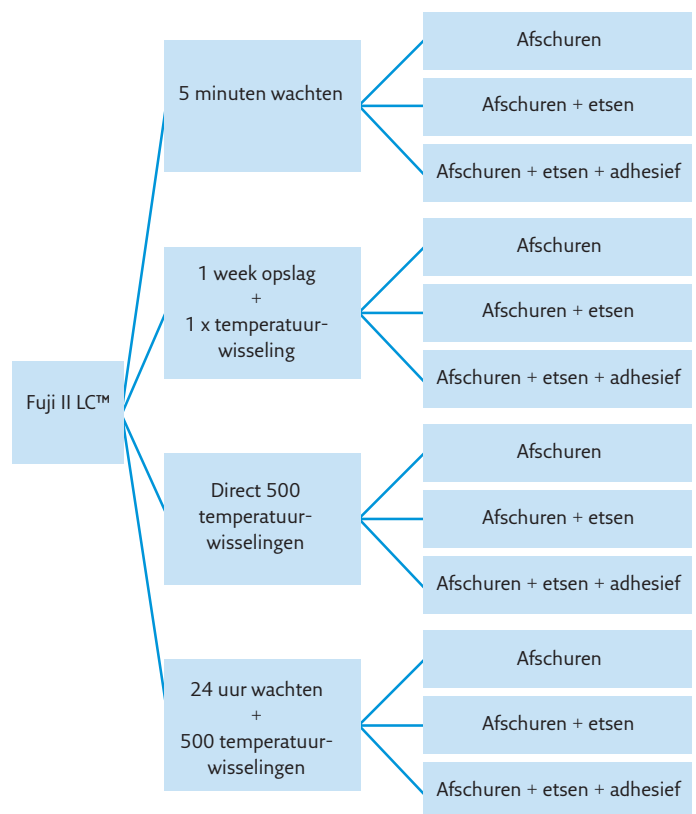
Fuji II LC™

5 minuten wachten

Afschuren

Afschuren + etsen

Afschuren + etsen + adhesief

1 week opslag
+
1 x temperatuurwisseling

Afschuren

Afschuren + etsen

Afschuren + etsen + adhesief

Direct 500 temperatuurwisselingen

Afschuren

Afschuren + etsen

Afschuren + etsen + adhesief

24 uur wachten
+
500 temperatuurwisselingen

Afschuren

Afschuren + etsen

Afschuren + etsen + adhesief